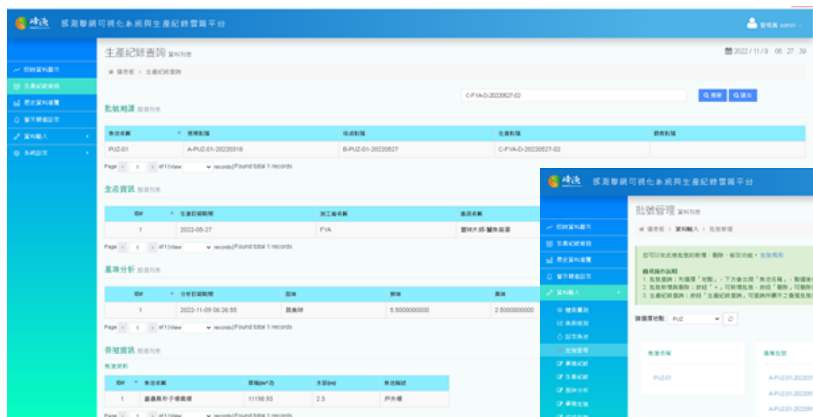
峰漢 孤溯聯網可視化系統與生產紀錄雲端平台

管理員 admin

即時資料顯示
生產紀錄查詢
歷史資料查覽
警示閾值設定
資料輸入
系統設定

生產紀錄查詢 資料列表

2022 / 11 / 9 06 : 27 : 39

儀表板 > 生產紀錄查詢

C-FYA-D-20220527-02

查詢 匯出

批號溯源 報償列表

| 魚池名稱 | 苗種批號 | 收成批號 | 生產批號 | 銷售批號 |
|---|---|---|---|---|
| PUZ-01 | A-PUZ-01-20220318 | B-PUZ-01-20220527 | C-FYA-D-20220527-02 | |

Page 1 of 1 View records | Found total 1 records

生產資訊 報償列表

| ID | 生產日期時間 | 加工廠名稱 | 產品名稱 |
|---|---|---|---|
| 1 | 2022-05-27 | FYA | 蟹味大師-蟹肉蟹醬 |

Page 1 of 1 View records | Found total 1 records

產品分析 報償列表

| ID | 分析日期時間 | 品項 | 數值 | 基準 |
|---|---|---|---|---|
| 1 | 2022-11-09 06:26:55 | 蛋白質 | 5.5000000000 | 2.5000000000 |

Page 1 of 1 View records | Found total 1 records

養殖資訊 報償列表

魚池資料

| ID | 魚池名稱 | 面積(m^2) | 水深(m) | 魚池描述 |
|---|---|---|---|---|
| 1 | 嘉義縣布袋鎮蟹塘 | 11198.93 | 2.3 | 戶外塘 |

Page 1 of 1 View records | Found total 1 records

峰漢 孤溯聯網可視化系統與生產紀錄雲端平台

即時資料顯示
生產紀錄查詢
歷史資料查覽
警示閾值設定
資料輸入
種苗資訊
魚病防治
設定魚池
批號管理
事件紀錄
生產紀錄
產品分析
事件追蹤

批號管理 資料列表

儀表板 > 資料輸入 > 批號管理

您可以在此處批號的新增、刪除、修改功能。批號規則

格式操作說明
1. 批號選擇：先選擇「池點」，下方會出現「魚池名稱」，點選後...
2. 批號新增與刪除：按鈕「+」可新增批號；按鈕「刪除」可刪除...
3. 生產紀錄選擇：按鈕「生產紀錄選擇」可選擇並顯示之...

請選擇池點: PUZ

魚池名稱

PUZ-01

苗種批號

A-PUZ-01-2022...
A-PUZ-01-2022...
A-PUZ-01-2022...